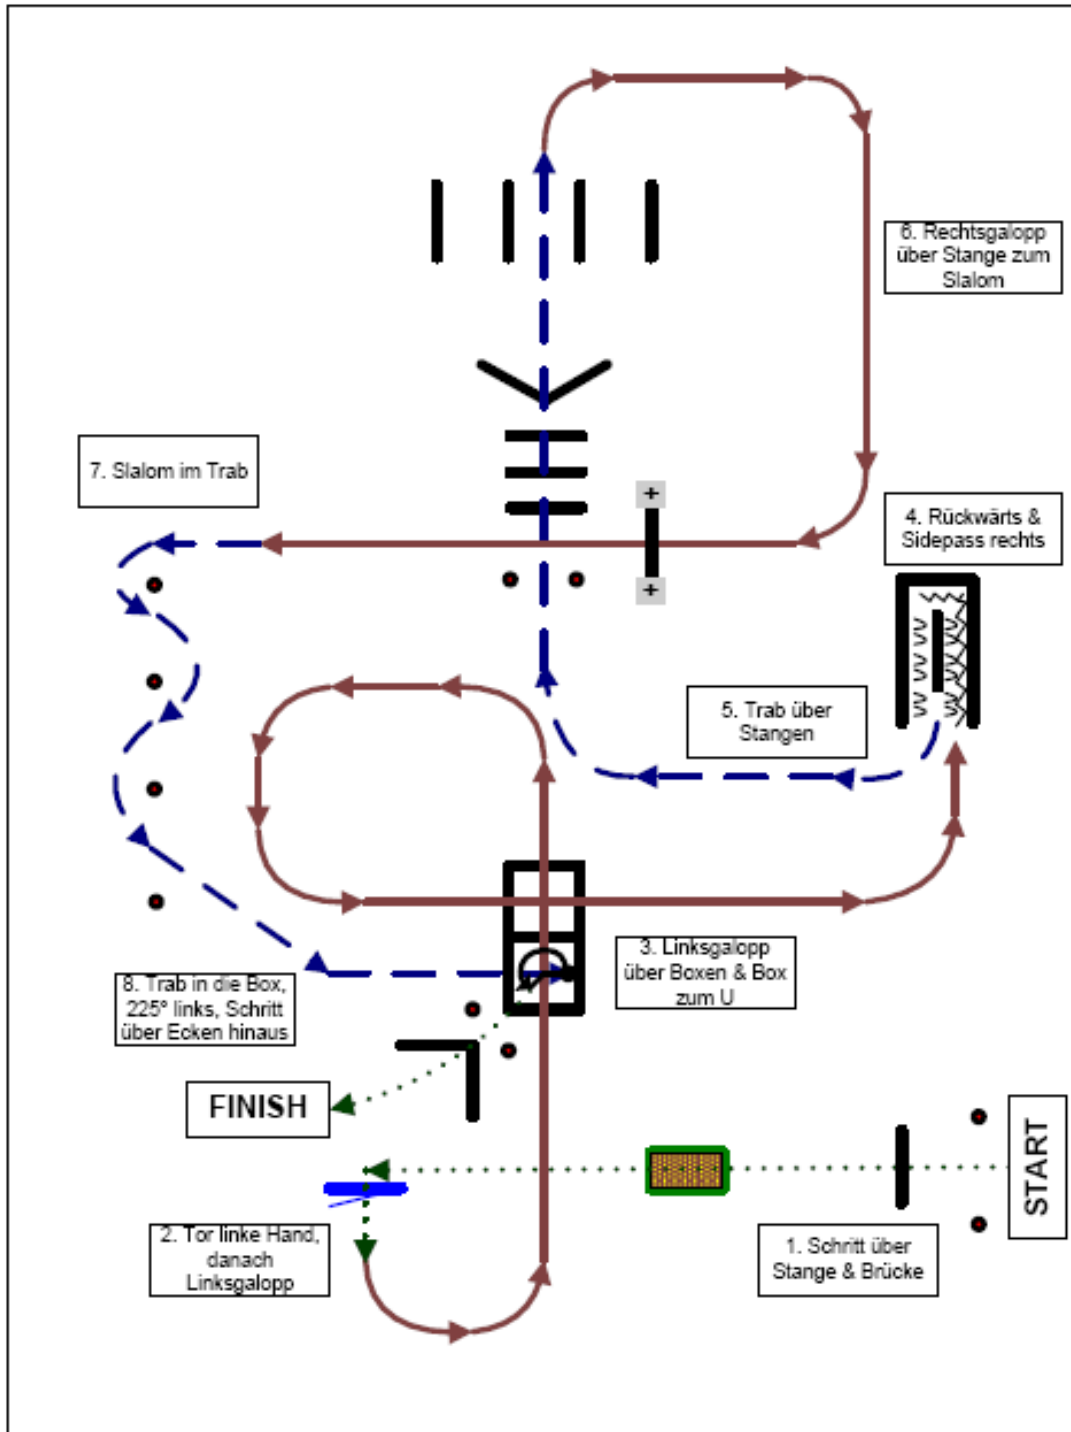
6. Rechtsgalopp über Stange zum Slalom

7. Slalom im Trab

+

+

4. Rückwärts & Sidepass rechts

5. Trab über Stangen

3. Linksgalopp über Boxen & Box zum U

8. Trab in die Box, 225° links, Schritt über Ecken hinaus

FINISH

START

2. Tor linke Hand, danach Linksgalopp

1. Schritt über Stange & Brücke